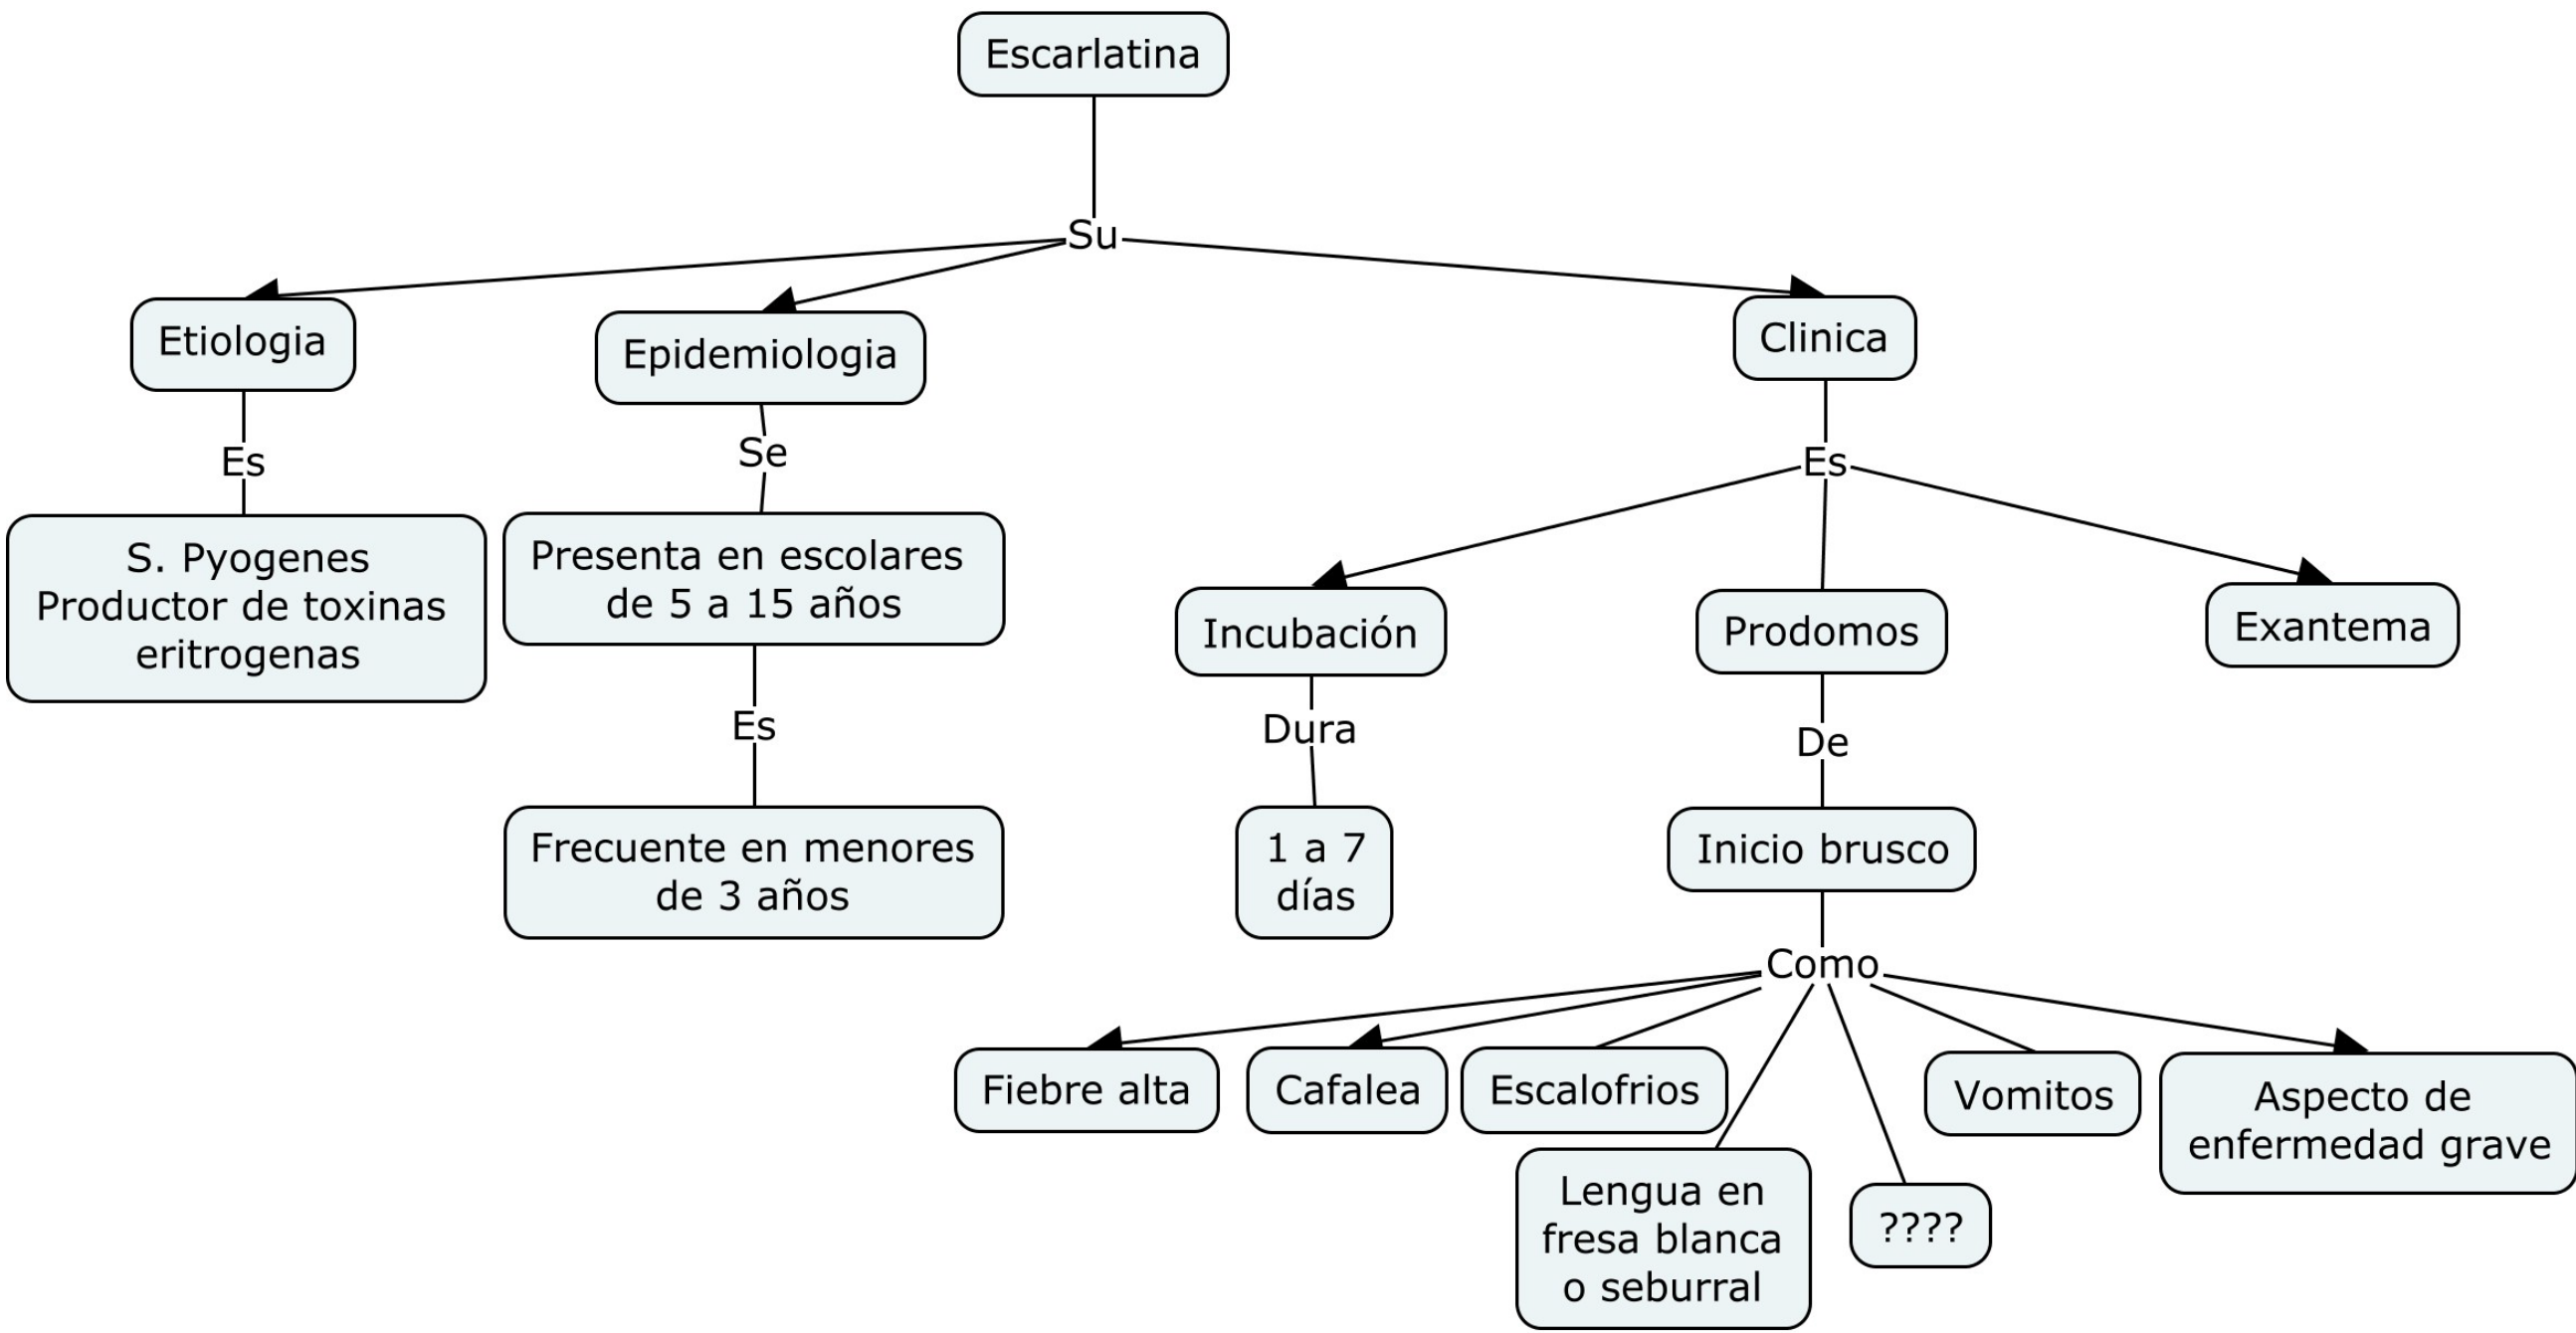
Escarlatina

Su

Etiologia

Es

S. Pyogenes Productor de toxinas eritrogenas

Epidemiologia

Se

Presenta en escolares de 5 a 15 años

Es

Frecuente en menores de 3 años

Clinica

Es

Incubación

Dura

1 a 7 días

Prodomos

De

Inicio brusco

Como

Fiebre alta

Cafalea

Escalofrios

Lengua en fresa blanca o seburral

????

Vomitos

Aspecto de enfermedad grave

Exantema